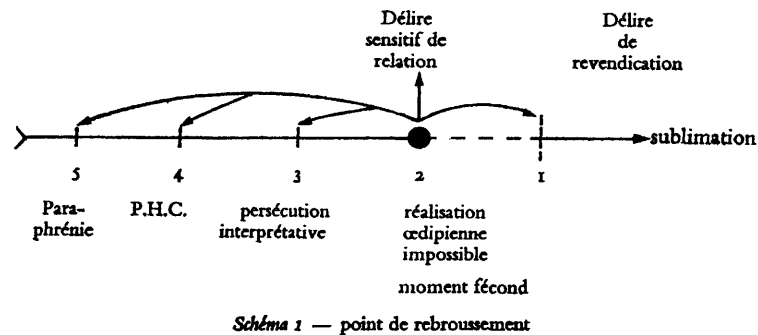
Délire sensitif de relation

Délire de revendication

sublimation

5

4

3

2

1

Paraphrénie

P.H.C.

persécution interprétative

réalisation œdipienne impossible

moment fécond

*Schéma 1* — point de rebroussement